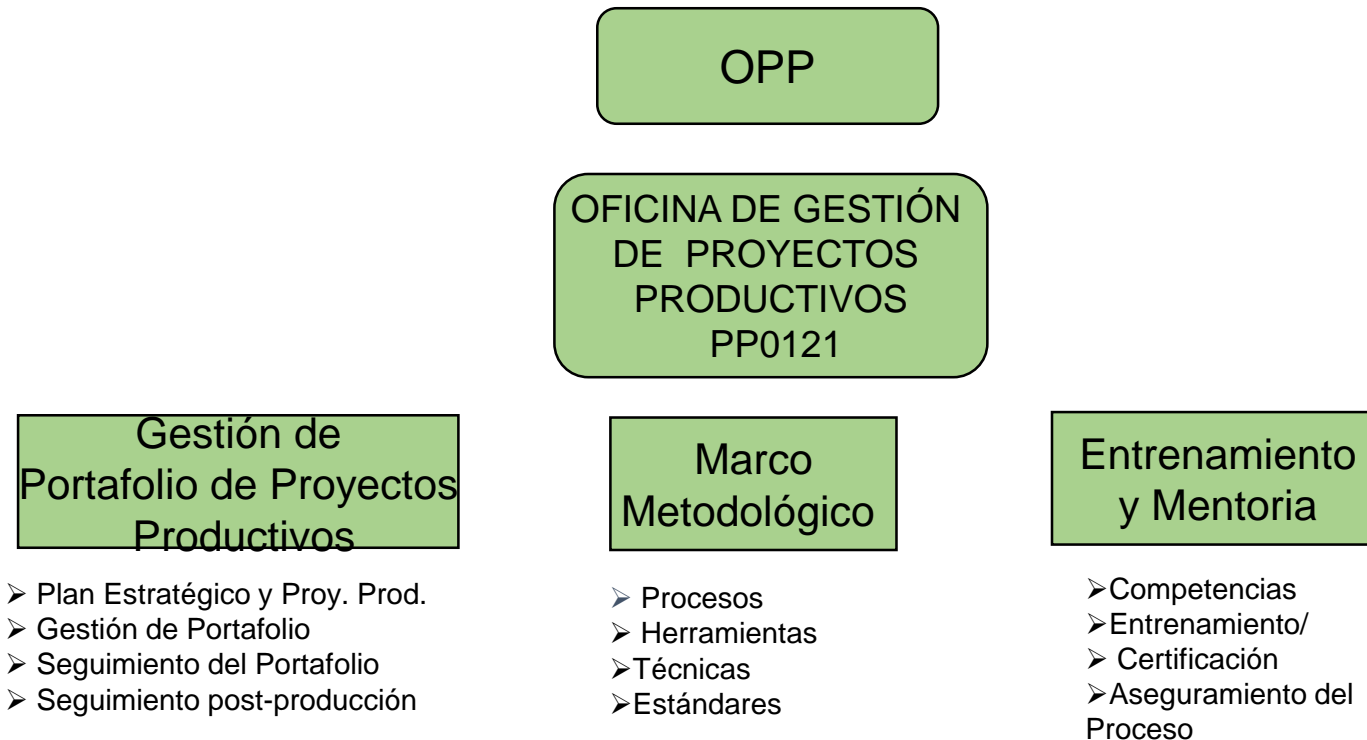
OPP

OFICINA DE GESTIÓN DE PROYECTOS PRODUCTIVOS PP0121

Gestión de Portafolio de Proyectos Productivos

- Plan Estratégico y Proy. Prod.
- Gestión de Portafolio
- Seguimiento del Portafolio
- Seguimiento post-producción

Marco Metodológico

- Procesos
- Herramientas
- Técnicas
- Estándares

Entrenamiento y Mentoria

- Competencias
- Entrenamiento/
- Certificación
- Aseguramiento del Proceso